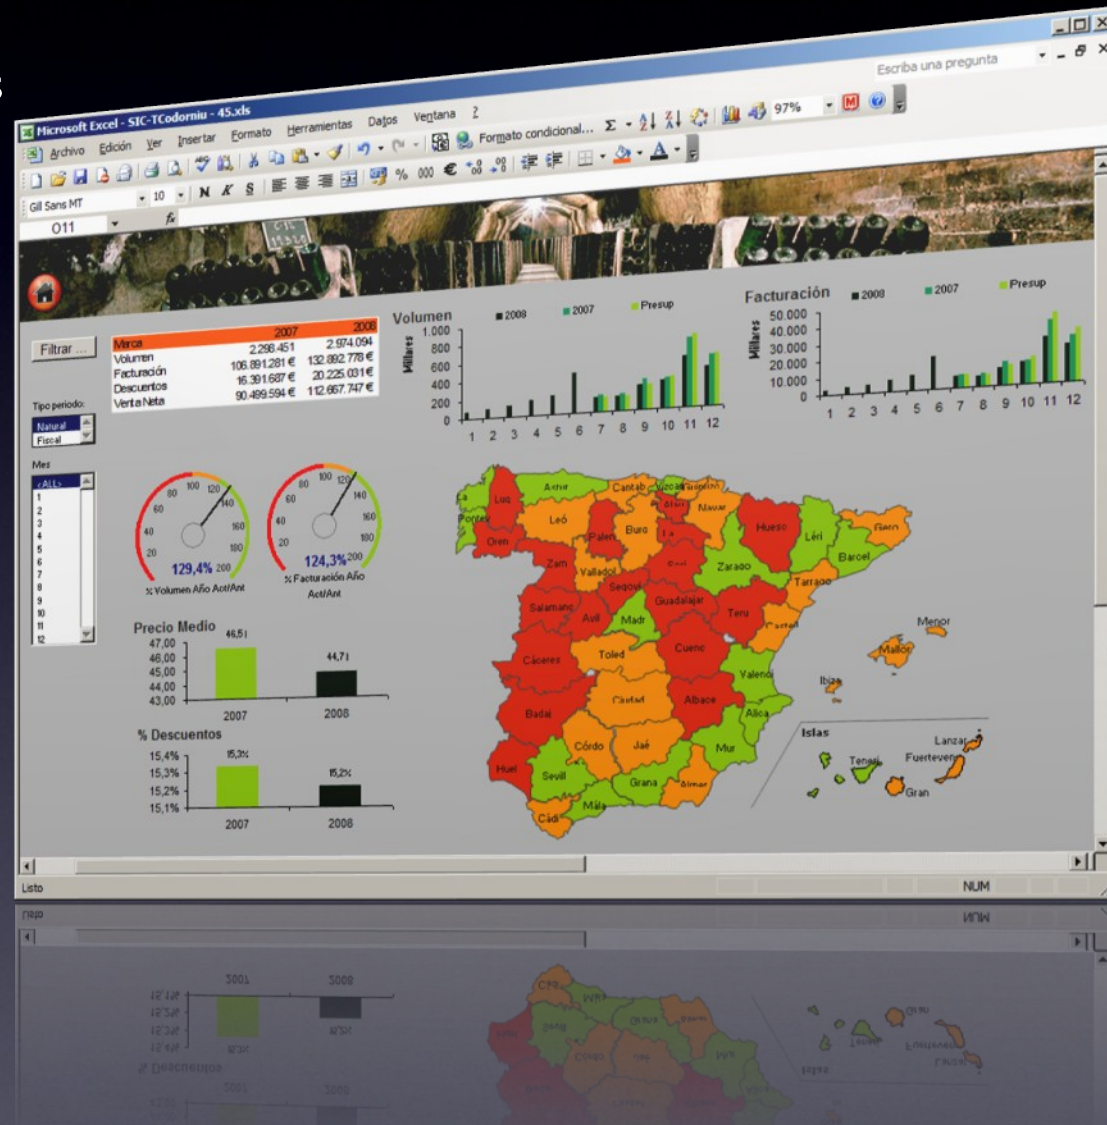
Microsoft Excel - SIC-TCodorniu - 45.xls

Archivo Edición Ver Insertar Formato Herramientas Datos Ventana ?

Escriba una pregunta

Formato condicional...

97%

Gill Sans MT 10 N K S

O11

Filtrar ...

| Marca | 2007 | 2008 |
|---|---|---|
| Volumen | 2.298.451 | 2.974.094 |
| Facturación | 106.891.281 € | 132.892.778 € |
| Descuentos | 16.391.687 € | 20.225.031 € |
| Venta Neta | 90.499.594 € | 112.667.747 € |

Tipo periodo:
Natural
Fiscal

Mes
<ALL>
1
2
3
4
5
6
7
8
9
10
11
12

Volumen ■2008 ■2007 ■Presup
Millares
1.000
800
600
400
200
0
1 2 3 4 5 6 7 8 9 10 11 12

Facturación ■2008 ■2007 ■Presup
Millares
50.000
40.000
30.000
20.000
10.000
0
1 2 3 4 5 6 7 8 9 10 11 12

20 40 60 80 100 120 140 160 180 200
129,4%
% Volumen Año Act/Ant

20 40 60 80 100 120 140 160 180 200
124,3%
% Facturación Año Act/Ant

Precio Medio
47,00
46,00
45,00
44,00
43,00
46,51
44,71
2007 2008

% Descuentos
15,4%
15,3%
15,2%
15,1%
15,3%
15,2%
2007 2008

La Luq Ponte Oren Astur Cantab Vizca Guipú Álava Navar Leó Palen Burg La Soria Huesc Léri Gero Barcel Zam Vallad Zarago Tarrago Segovi Salamanc Avil Madr Guadalajar Teru Castel Menor Mallor Ibiza Toled Cuenc Valenc Cáceres Ciudad Albace Alica Badaj Córdo Jaé Mur Huel Sevil Grana Almer Mála Cádi

Islas
Lanzar Fuertevent Tener Gran

Listo
NUM